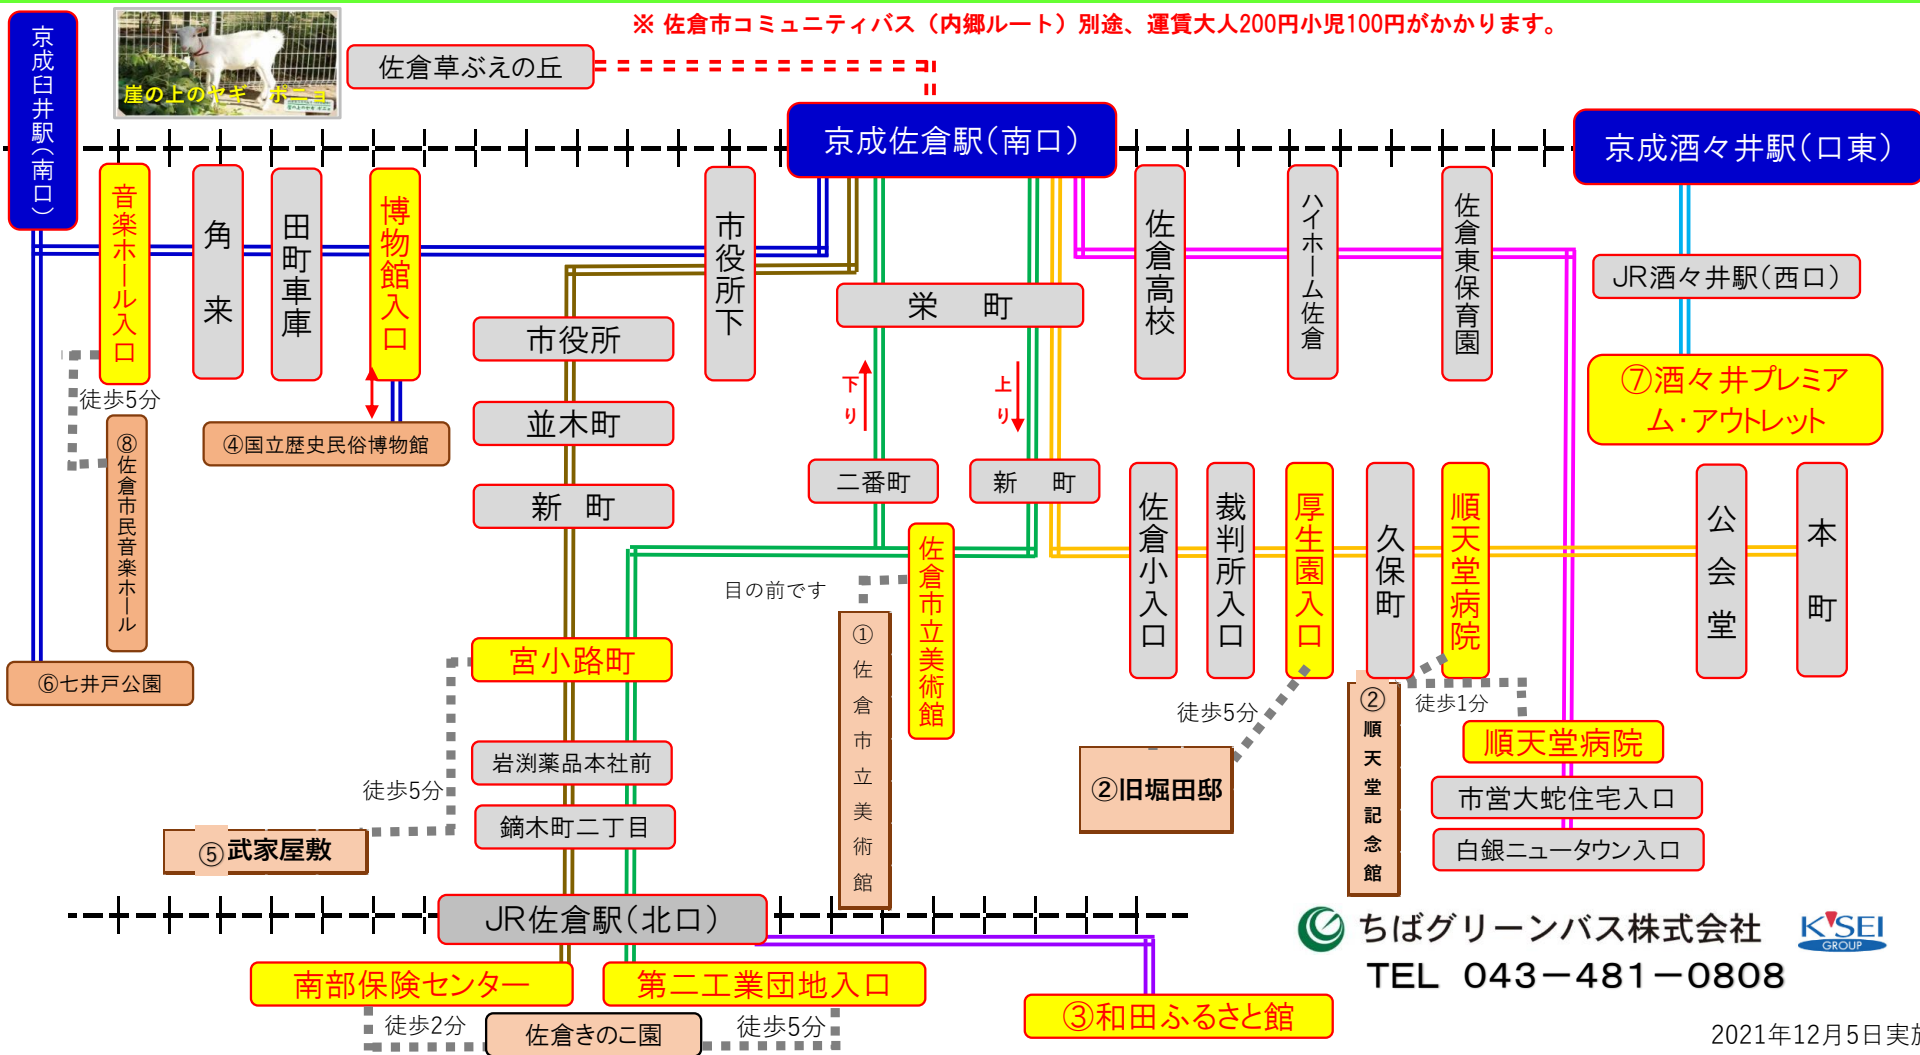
※ 佐倉市コミュニティバス（内郷ルート）別途、運賃大人200円小児100円がかかります。

京成臼井駅（南口）

崖の上のヤギ ポニョ

佐倉草ぶえの丘

京成佐倉駅（南口）

京成酒々井駅（口東）

音楽ホール入口

角来

田町車庫

博物館入口

市役所下

佐倉高校

ハイホーム佐倉

佐倉東保育園

JR酒々井駅（西口）

⑦酒々井プレミアム・アウトレット

栄町

市役所

並木町

新町

下り

上り

二番町

新町

徒歩5分

④国立歴史民俗博物館

⑧佐倉市民音楽ホール

⑥七井戸公園

佐倉市立美術館

目の前です

①佐倉市立美術館

宮小路町

岩渕薬品本社前

鏑木町二丁目

徒歩5分

⑤武家屋敷

佐倉小入口

裁判所入口

厚生園入口

久保町

順天堂病院

公会堂

本町

徒歩5分

②旧堀田邸

②順天堂記念館

徒歩1分

順天堂病院

市営大蛇住宅入口

白銀ニュータウン入口

JR佐倉駅（北口）

南部保険センター

第二工業団地入口

③和田ふるさと館

徒歩2分

佐倉きのこ園

徒歩5分

ちばグリーンバス株式会社

KEISEI GROUP

TEL 043−481−0808

2021年12月5日実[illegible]